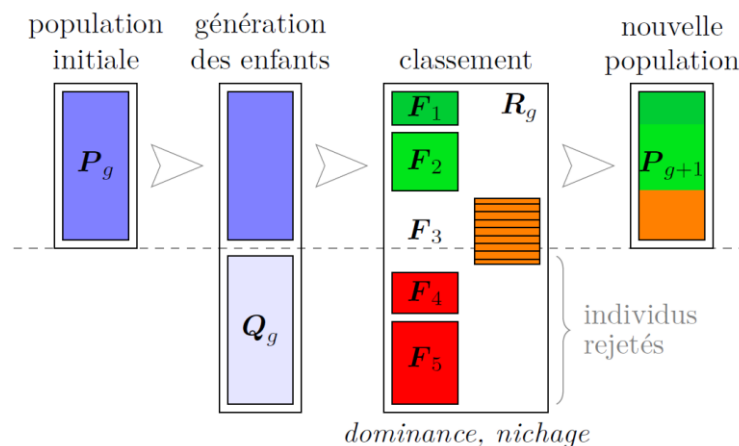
population initiale

génération des enfants

classement

nouvelle population

$\boldsymbol{P}_g$

$\boldsymbol{F}_1$

$\boldsymbol{R}_g$

$\boldsymbol{F}_2$

$\boldsymbol{P}_{g+1}$

$\boldsymbol{F}_3$

$\boldsymbol{F}_4$

$\boldsymbol{Q}_g$

$\boldsymbol{F}_5$

individus rejetés

*dominance, nichage*